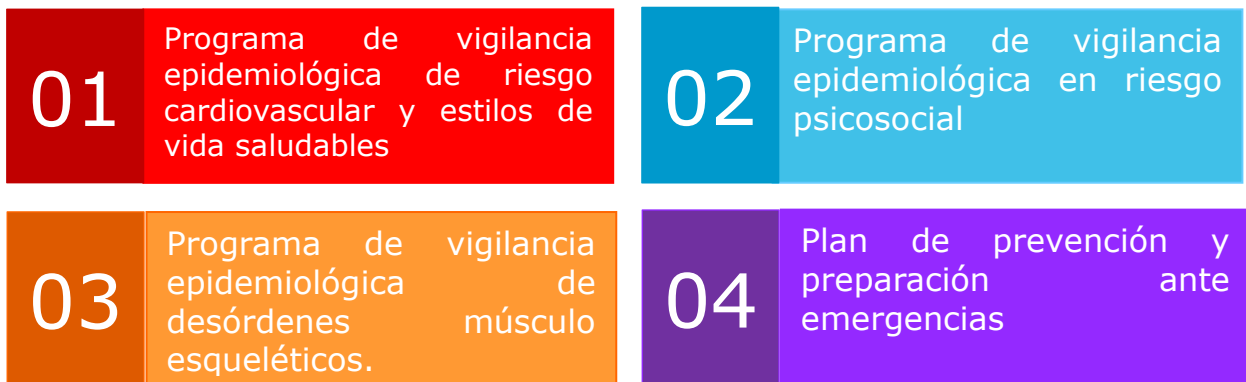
01

Programa de vigilancia epidemiológica de riesgo cardiovascular y estilos de vida saludables

02

Programa de vigilancia epidemiológica en riesgo psicosocial

03

Programa de vigilancia epidemiológica de desórdenes músculo esqueléticos.

04

Plan de prevención y preparación ante emergencias